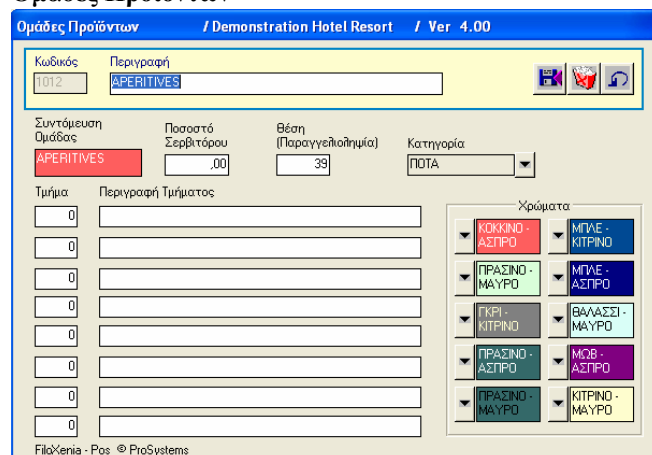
Ομάδες Προϊόντων

Ομάδες Προϊόντων / Demonstration Hotel Resort / Ver 4.00

Κωδικός
1012

Περιγραφή
APERITIVES

Συντόμευση Ομάδας
APERITIVES

Ποσοστό Σερβιτόρου
,00

Θέση (Παραγγελιοληψία)
39

Κατηγορία
ΠΟΤΑ

Τμήμα

Περιγραφή Τμήματος

0
0
0
0
0
0
0
0

Χρώματα

ΚΟΚΚΙΝΟ - ΑΣΠΡΟ
ΜΠΛΕ - ΚΙΤΡΙΝΟ
ΠΡΑΣΙΝΟ - ΜΑΥΡΟ
ΜΠΛΕ - ΑΣΠΡΟ
ΓΚΡΙ - ΚΙΤΡΙΝΟ
ΘΑΛΑΣΣΙ - ΜΑΥΡΟ
ΠΡΑΣΙΝΟ - ΑΣΠΡΟ
ΜΩΒ - ΑΣΠΡΟ
ΠΡΑΣΙΝΟ - ΜΑΥΡΟ
ΚΙΤΡΙΝΟ - ΜΑΥΡΟ

FilaXenia - Pos © ProSystems